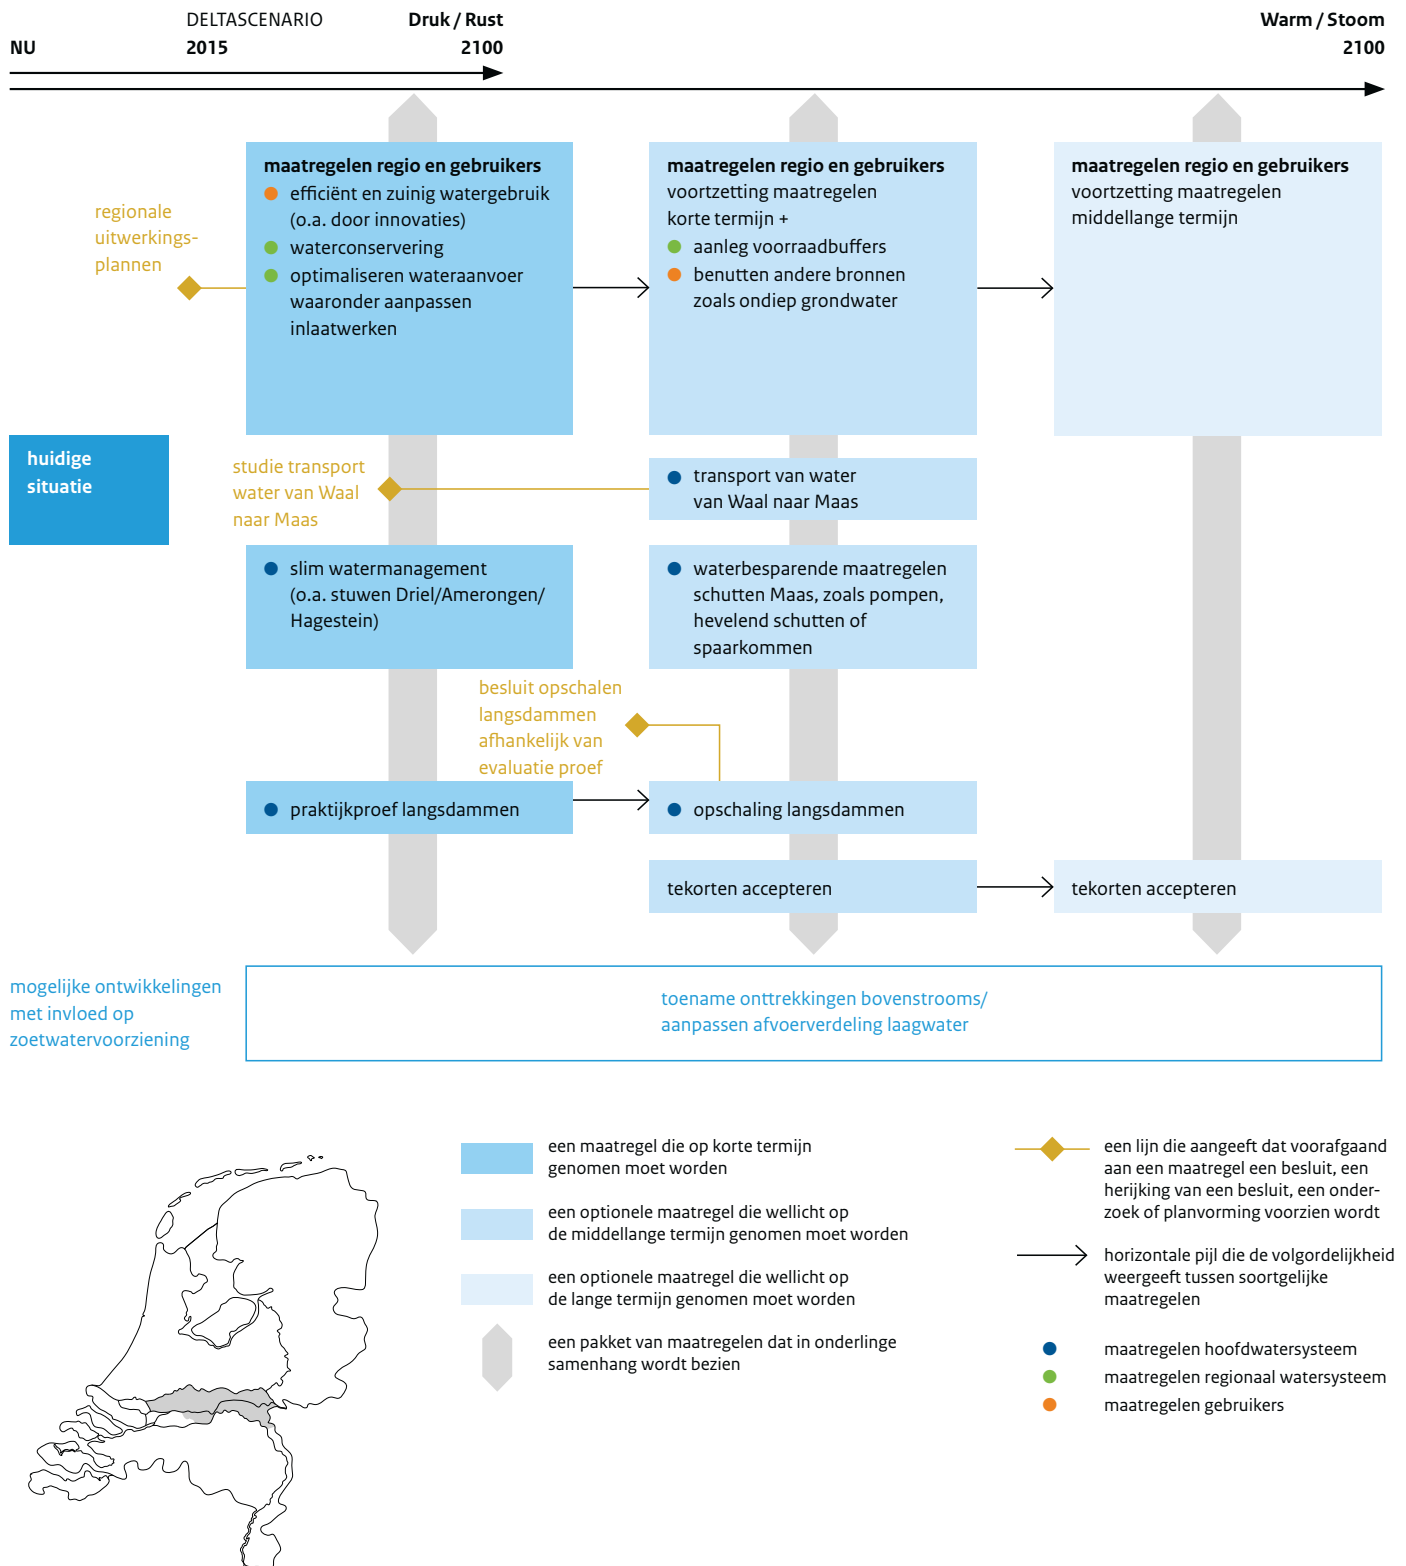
NU

DELTASCENARIO
2015

Druk / Rust
2100

Warm / Stoom
2100

maatregelen regio en gebruikers
efficiënt en zuinig watergebruik (o.a. door innovaties)
waterconservering
optimaliseren wateraanvoer waaronder aanpassen inlaatwerken

maatregelen regio en gebruikers
voortzetting maatregelen korte termijn +
aanleg voorraadbuffers
benutten andere bronnen zoals ondiep grondwater

maatregelen regio en gebruikers
voortzetting maatregelen middellange termijn

regionale uitwerkingsplannen

huidige situatie

studie transport water van Waal naar Maas

transport van water van Waal naar Maas

slim watermanagement (o.a. stuwen Driel/Amerongen/ Hagestein)

waterbesparende maatregelen schutten Maas, zoals pompen, hevelend schutten of spaarkommen

besluit opschalen langsdammen afhankelijk van evaluatie proef

praktijkproef langsdammen

opschaling langsdammen

tekorten accepteren

tekorten accepteren

mogelijke ontwikkelingen met invloed op zoetwatervoorziening

toename onttrekkingen bovenstrooms/ aanpassen afvoerverdeling laagwater

een maatregel die op korte termijn genomen moet worden

een optionele maatregel die wellicht op de middellange termijn genomen moet worden

een optionele maatregel die wellicht op de lange termijn genomen moet worden

een pakket van maatregelen dat in onderlinge samenhang wordt bezien

een lijn die aangeeft dat voorafgaand aan een maatregel een besluit, een herijking van een besluit, een onderzoek of planvorming voorzien wordt

horizontale pijl die de volgordelijkheid weergeeft tussen soortgelijke maatregelen

maatregelen hoofdwatersysteem
maatregelen regionaal watersysteem
maatregelen gebruikers